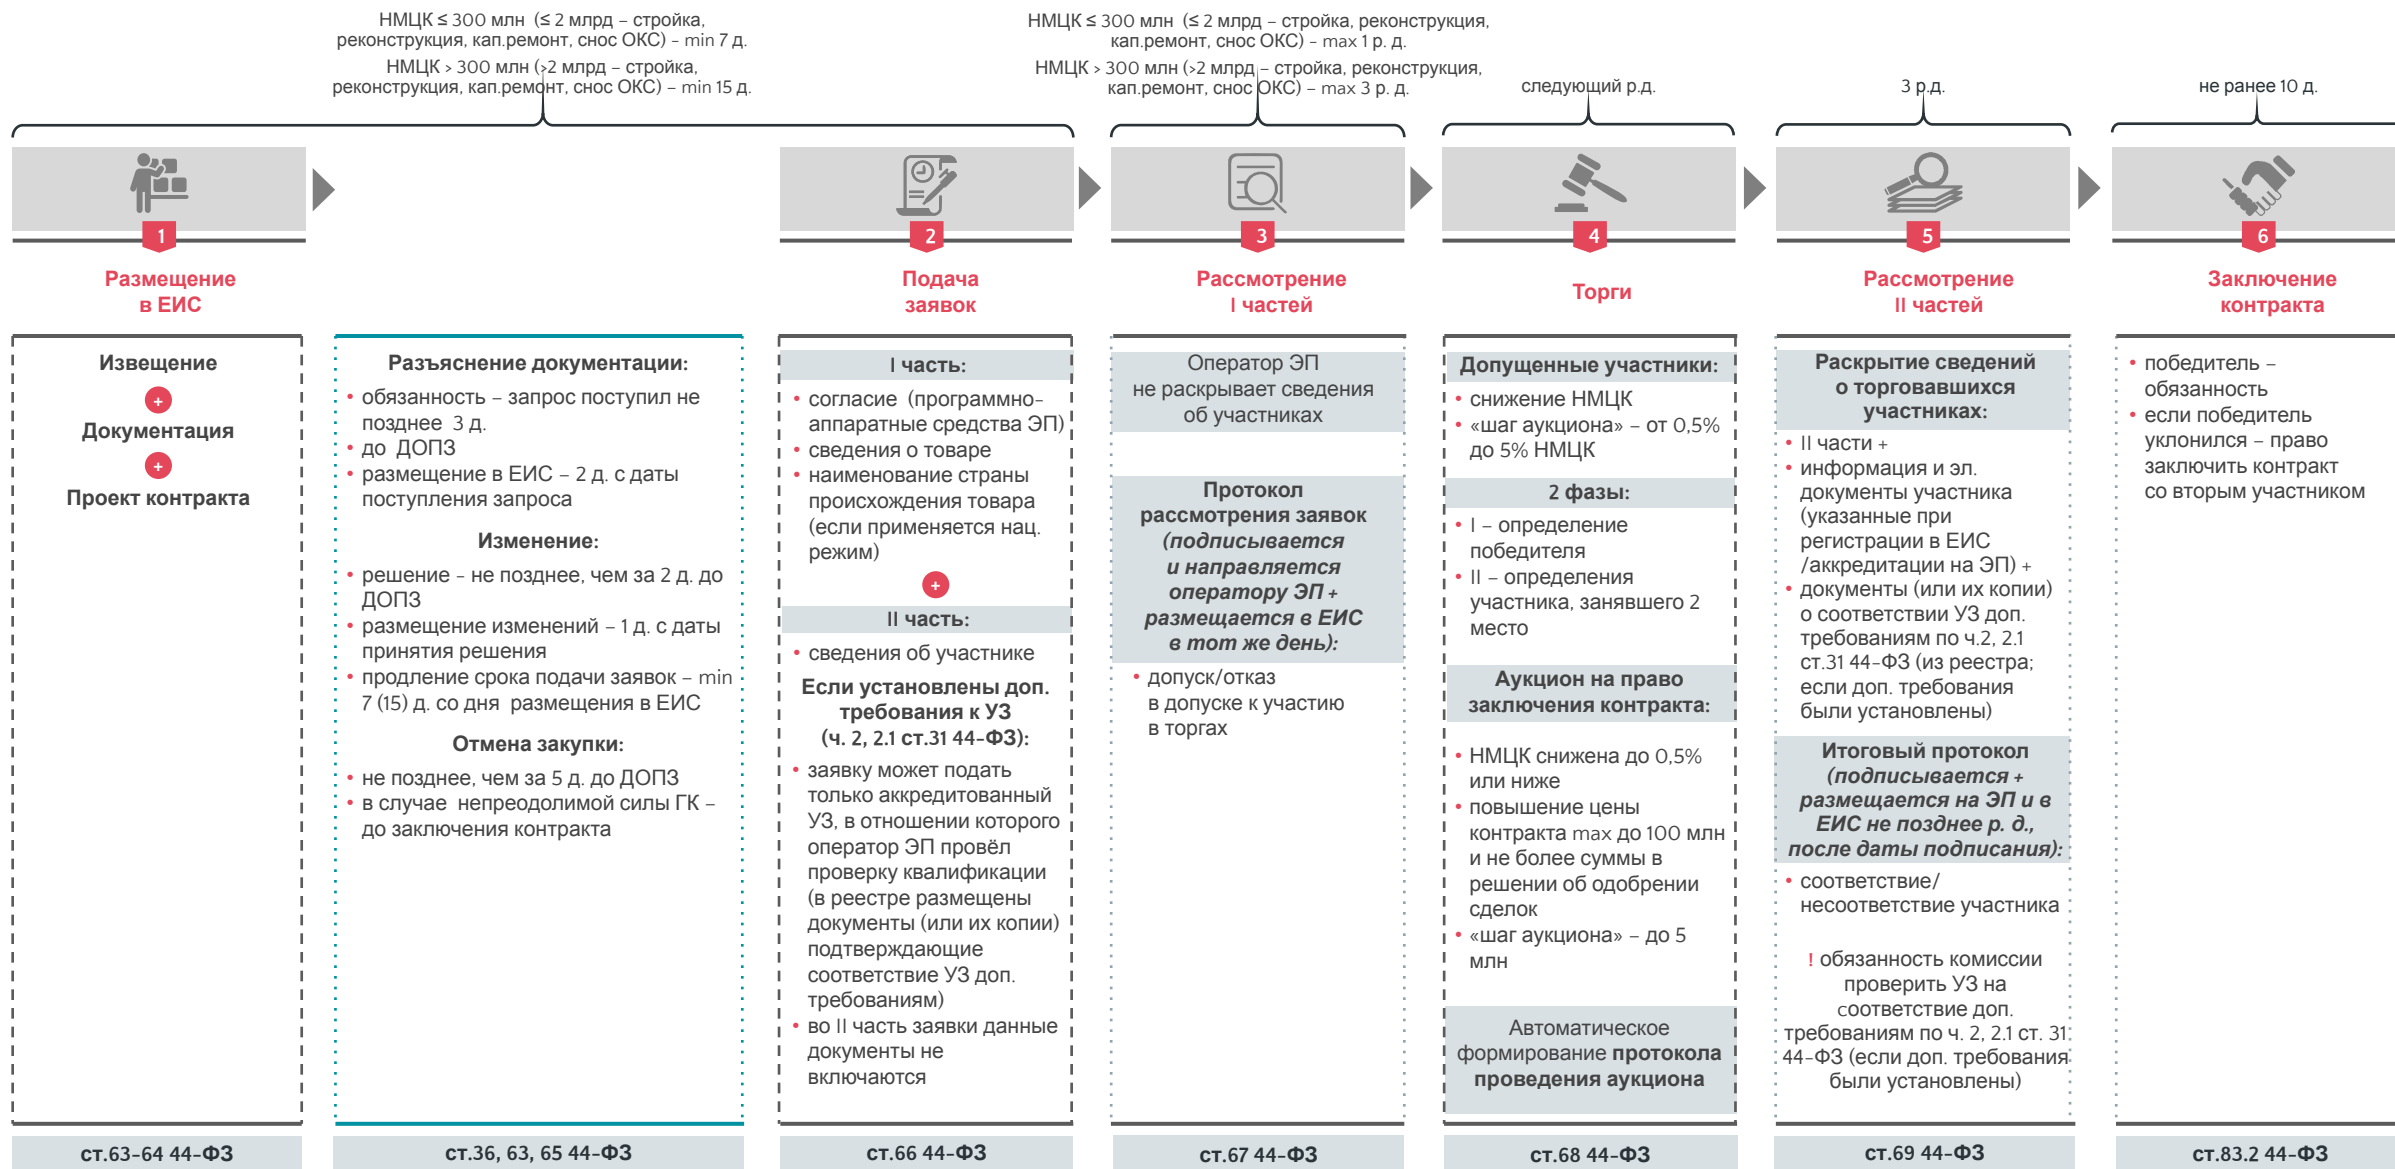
НМЦК ≤ 300 млн (≤ 2 млрд – стройка, реконструкция, кап.ремонт, снос ОКС) – min 7 д.
НМЦК > 300 млн (>2 млрд – стройка, реконструкция, кап.ремонт, снос ОКС) – min 15 д.

НМЦК ≤ 300 млн (≤ 2 млрд – стройка, реконструкция, кап.ремонт, снос ОКС) – max 1 р. д.
НМЦК > 300 млн (>2 млрд – стройка, реконструкция, кап.ремонт, снос ОКС) – max 3 р. д.

следующий р.д.

3 р.д.

не ранее 10 д.

1
Размещение в ЕИС

2
Подача заявок

3
Рассмотрение I частей

4
Торги

5
Рассмотрение II частей

6
Заключение контракта

Извещение
+
Документация
+
Проект контракта

Разъяснение документации:
• обязанность – запрос поступил не позднее 3 д.
• до ДОПЗ
• размещение в ЕИС – 2 д. с даты поступления запроса

Изменение:
• решение – не позднее, чем за 2 д. до ДОПЗ
• размещение изменений – 1 д. с даты принятия решения
• продление срока подачи заявок – min 7 (15) д. со дня размещения в ЕИС

Отмена закупки:
• не позднее, чем за 5 д. до ДОПЗ
• в случае непреодолимой силы ГК – до заключения контракта

I часть:
• согласие (программно-аппаратные средства ЭП)
• сведения о товаре
• наименование страны происхождения товара (если применяется нац. режим)
+
II часть:
• сведения об участнике
Если установлены доп. требования к УЗ (ч. 2, 2.1 ст.31 44-ФЗ):
• заявку может подать только аккредитованный УЗ, в отношении которого оператор ЭП провёл проверку квалификации (в реестре размещены документы (или их копии) подтверждающие соответствие УЗ доп. требованиям)
• во II часть заявки данные документы не включаются

Оператор ЭП не раскрывает сведения об участниках

Протокол рассмотрения заявок (подписывается и направляется оператору ЭП + размещается в ЕИС в тот же день):
• допуск/отказ в допуске к участию в торгах

Допущенные участники:
• снижение НМЦК
• «шаг аукциона» – от 0,5% до 5% НМЦК
2 фазы:
• I – определение победителя
• II – определения участника, занявшего 2 место
Аукцион на право заключения контракта:
• НМЦК снижена до 0,5% или ниже
• повышение цены контракта max до 100 млн и не более суммы в решении об одобрении сделок
• «шаг аукциона» – до 5 млн
Автоматическое формирование протокола проведения аукциона

Раскрытие сведений о торговавшихся участниках:
• II части +
• информация и эл. документы участника (указанные при регистрации в ЕИС /аккредитации на ЭП) +
• документы (или их копии) о соответствии УЗ доп. требованиям по ч.2, 2.1 ст.31 44-ФЗ (из реестра; если доп. требования были установлены)
Итоговый протокол (подписывается + размещается на ЭП и в ЕИС не позднее р. д., после даты подписания):
• соответствие/ несоответствие участника
! обязанность комиссии проверить УЗ на соответствие доп. требованиям по ч. 2, 2.1 ст. 31 44-ФЗ (если доп. требования были установлены)

• победитель – обязанность
• если победитель уклонился – право заключить контракт со вторым участником

ст.63-64 44-ФЗ
ст.36, 63, 65 44-ФЗ
ст.66 44-ФЗ
ст.67 44-ФЗ
ст.68 44-ФЗ
ст.69 44-ФЗ
ст.83.2 44-ФЗ